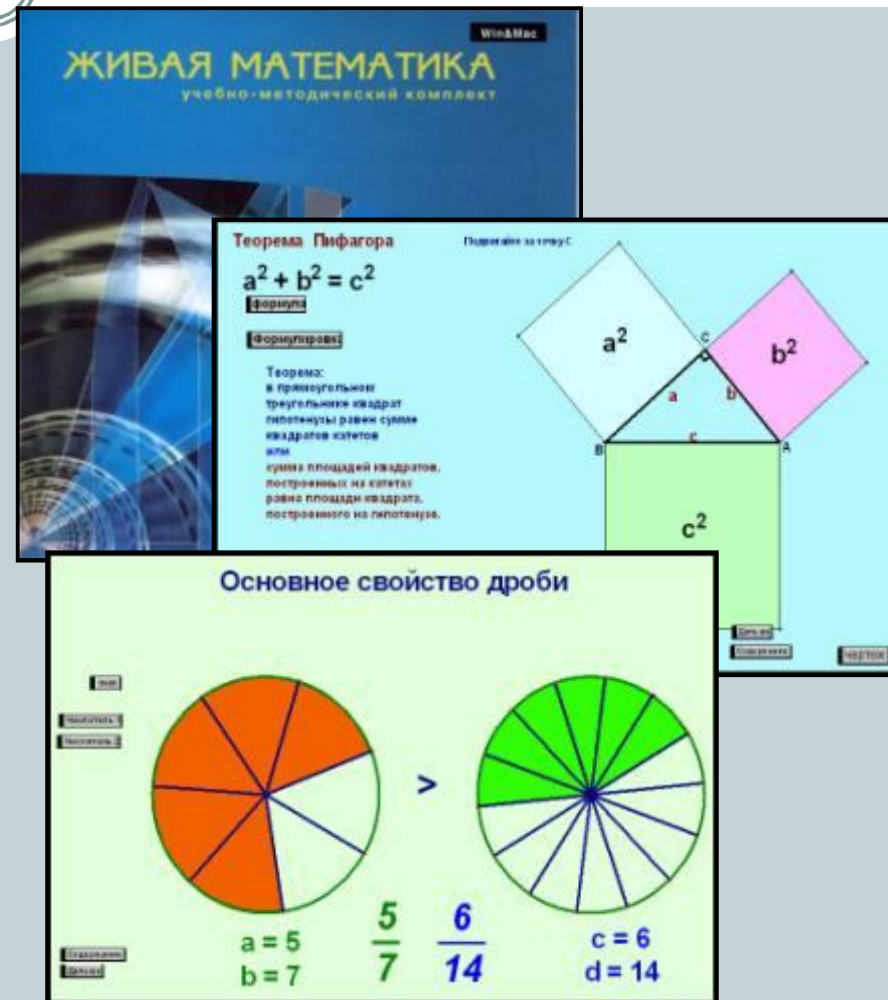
Win&Mac

ЖИВАЯ МАТЕМАТИКА
учебно-методический комплект

Теорема Пифагора

Подвигайте за точку С

$a^2 + b^2 = c^2$

формула

формулировка

Теорема:
в прямоугольном треугольнике квадрат гипотенузы равен сумме квадратов катетов
или
сумма площадей квадратов, построенных на катетах равна площади квадрата, построенного на гипотенузе.

$a^2$

$b^2$

$c^2$

C

a

b

B

c

A

Деталь

Содержание

чертеж

Основное свойство дроби

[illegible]

Числитель 1

Числитель 2

>

a = 5
b = 7

$\frac{5}{7}$

$\frac{6}{14}$

c = 6
d = 14

Содержание

Деталь